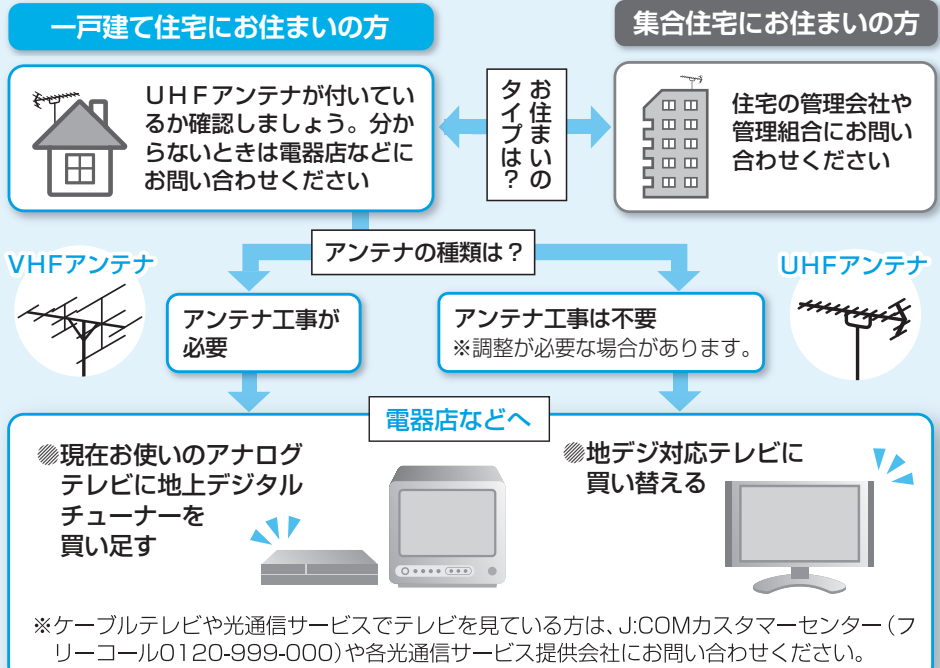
一戸建て住宅にお住まいの方

集合住宅にお住まいの方

UHFアンテナが付いているか確認しましょう。分からないときは電器店などにお問い合わせください

お住まいのタイプは?

住宅の管理会社や管理組合にお問い合わせください

アンテナの種類は?

VHFアンテナ

UHFアンテナ

アンテナ工事が必要

アンテナ工事は不要
※調整が必要な場合があります。

電器店などへ

◎現在お使いのアナログテレビに地上デジタルチューナーを買い足す

◎地デジ対応テレビに買い替える

※ケーブルテレビや光通信サービスでテレビを見ている方は、J:COMカスタマーセンター(フリーコール0120-999-000)や各光通信サービス提供会社にお問い合わせください。